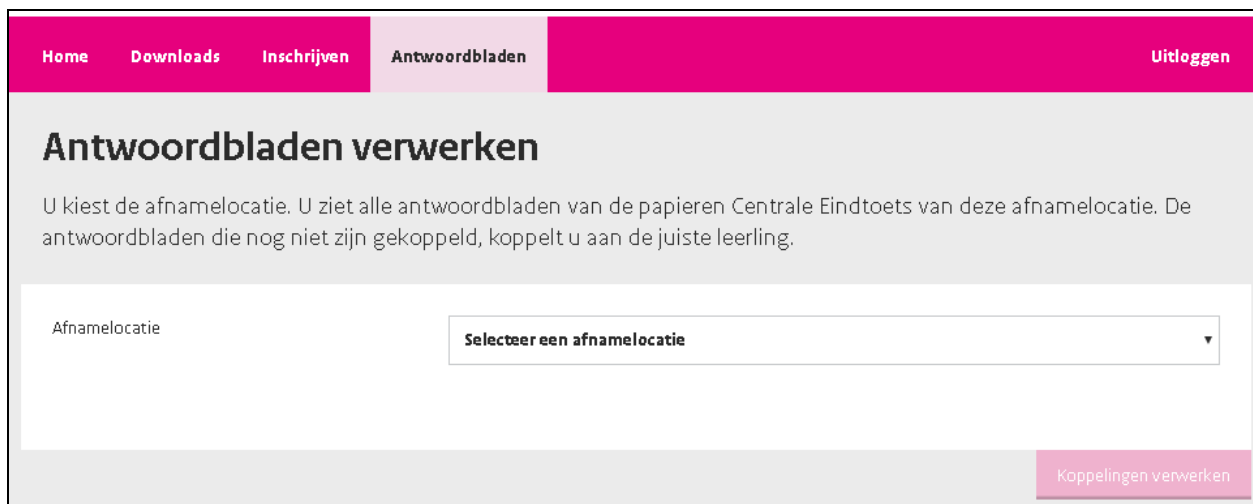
Home Downloads Inschrijven Antwoordbladen Uitloggen

Antwoordbladen verwerken

U kiest de afnamelocatie. U ziet alle antwoordbladen van de papieren Centrale Eindtoets van deze afnamelocatie. De antwoordbladen die nog niet zijn gekoppeld, koppelt u aan de juiste leerling.

Afnamelocatie

Selecteer een afnamelocatie

Koppelingen verwerken